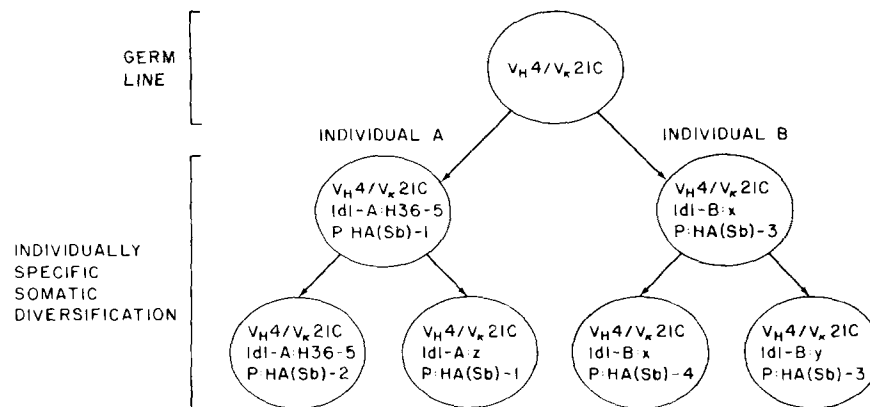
GERM LINE

$V_H4/V_\kappa21C$

INDIVIDUAL A

INDIVIDUAL B

INDIVIDUALLY SPECIFIC SOMATIC DIVERSIFICATION

$V_H4/V_\kappa21C$
IdI-A:H36-5
P:HA(Sb)-1

$V_H4/V_\kappa21C$
IdI-B:x
P:HA(Sb)-3

$V_H4/V_\kappa21C$
IdI-A:H36-5
P:HA(Sb)-2

$V_H4/V_\kappa21C$
IdI-A:z
P:HA(Sb)-1

$V_H4/V_\kappa21C$
IdI-B:x
P:HA(Sb)-4

$V_H4/V_\kappa21C$
IdI-B:y
P:HA(Sb)-3